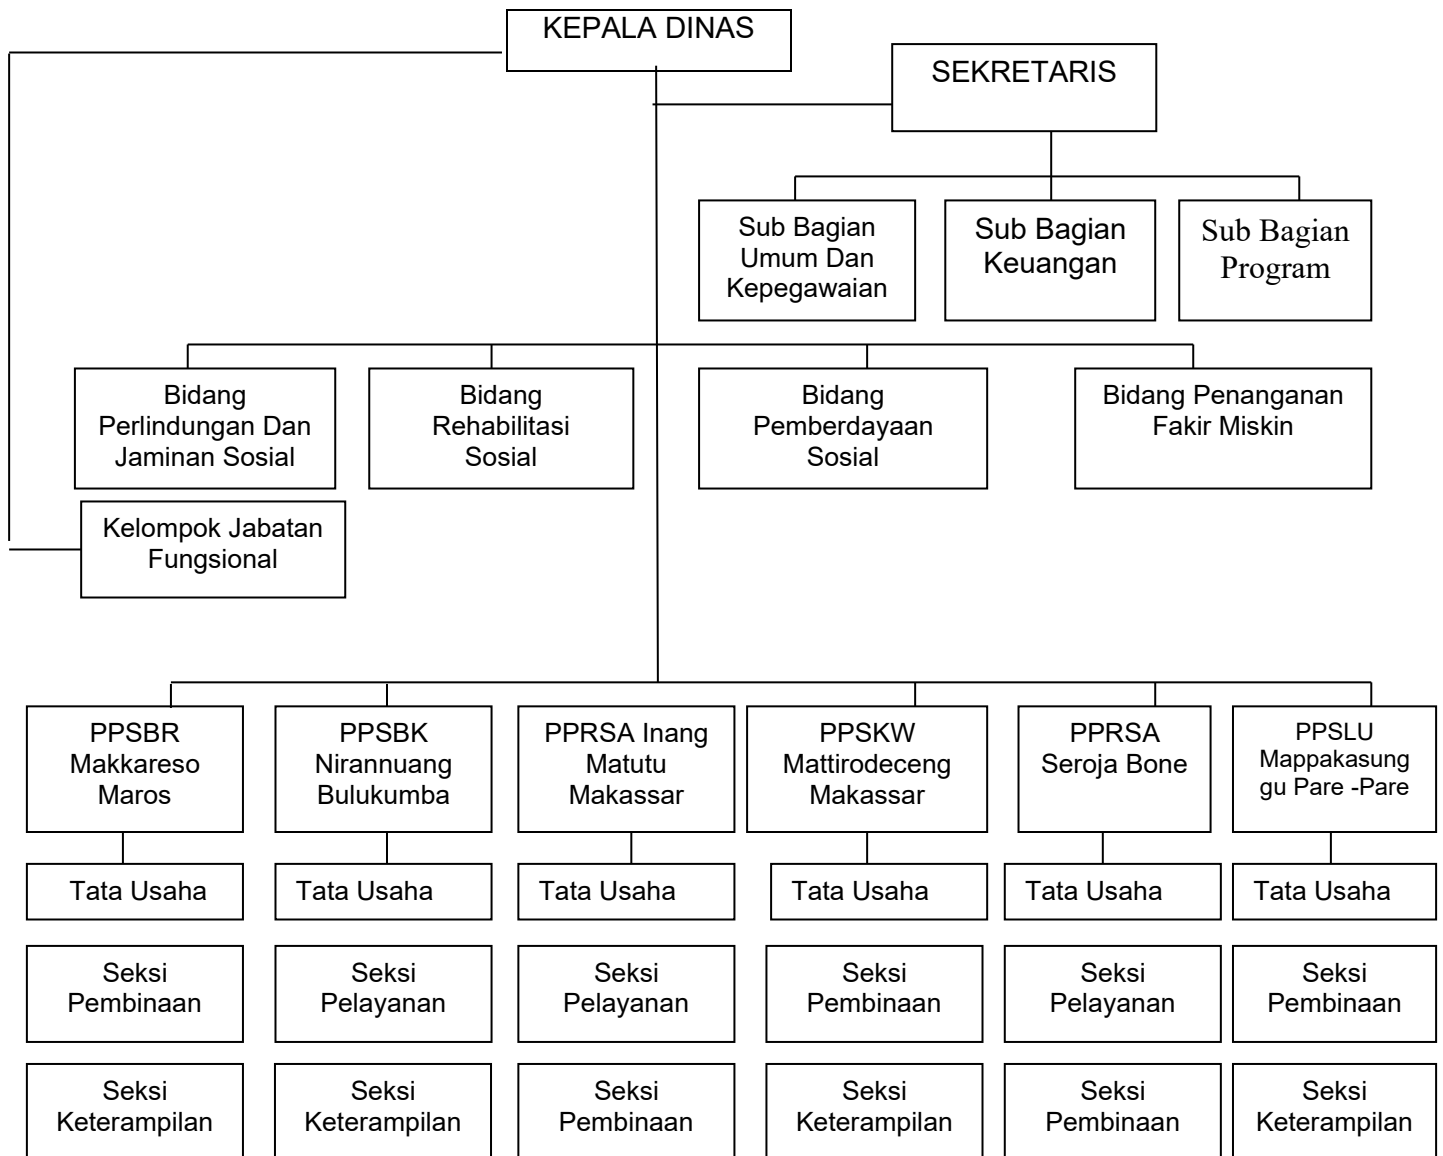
KEPALA DINAS

SEKRETARIS

Sub Bagian Umum Dan Kepegawaian

Sub Bagian Keuangan

Sub Bagian Program

Bidang Perlindungan Dan Jaminan Sosial

Bidang Rehabilitasi Sosial

Bidang Pemberdayaan Sosial

Bidang Penanganan Fakir Miskin

Kelompok Jabatan Fungsional

PPSBR Makkareso Maros

Tata Usaha

Seksi Pembinaan

Seksi Keterampilan

PPSBK Nirannuang Bulukumba

Tata Usaha

Seksi Pelayanan

Seksi Keterampilan

PPRSA Inang Matutu Makassar

Tata Usaha

Seksi Pelayanan

Seksi Pembinaan

PPSKW Mattirodeceng Makassar

Tata Usaha

Seksi Pembinaan

Seksi Keterampilan

PPRSA Seroja Bone

Tata Usaha

Seksi Pelayanan

Seksi Pembinaan

PPSLU Mappakasunggu Pare -Pare

Tata Usaha

Seksi Pembinaan

Seksi Keterampilan